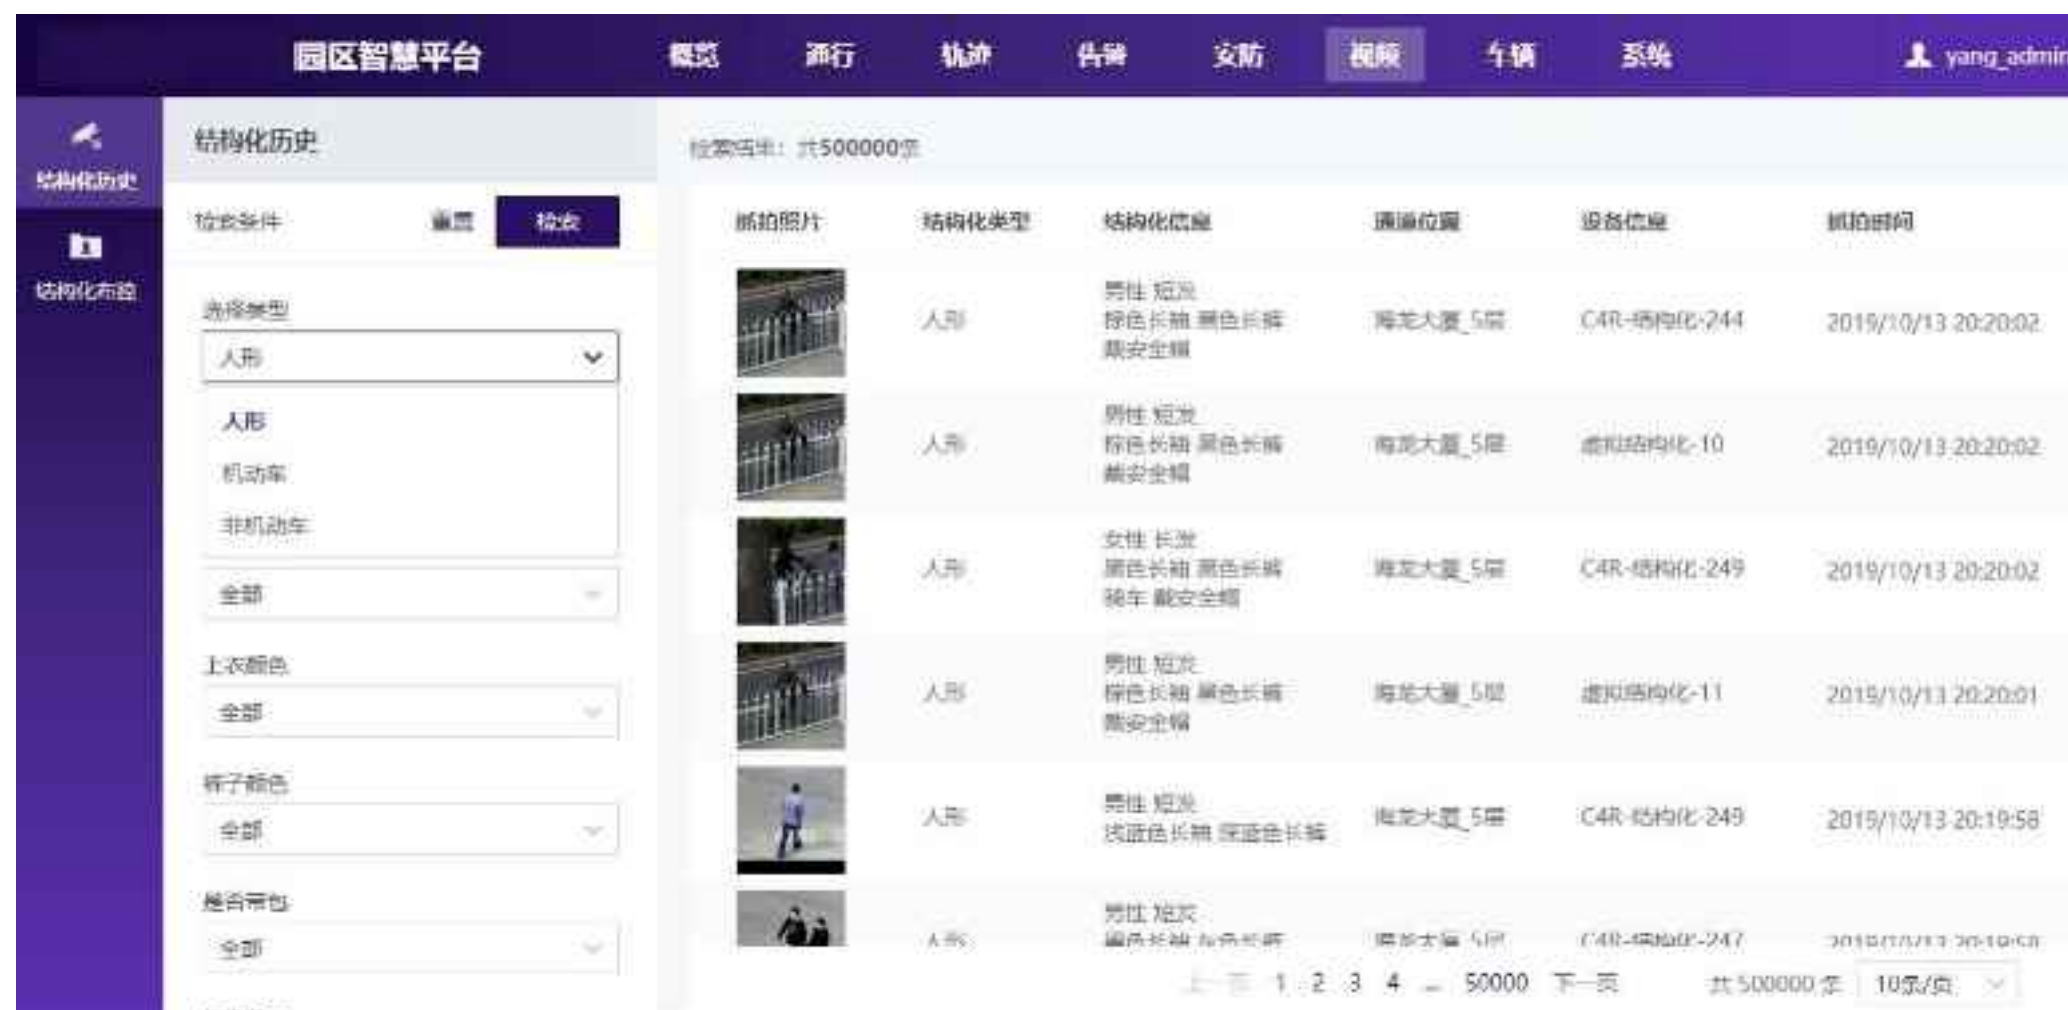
园区智慧平台 概览 通行 轨迹 告警 安防 视频 车辆 系统 yang_admin

结构化历史

结构化布控

结构化历史

检索条件 重置 检索

选择类型

人形

人形

机动车

非机动车

全部

上衣颜色

全部

裤子颜色

全部

是否带包

全部

检索结果：共500000条

| 抓拍照片 | 结构化类型 | 结构化信息 | 通道位置 | 设备信息 | 抓拍时间 |
|---|---|---|---|---|---|
| | 人形 | 男性 短发 棕色长袖 黑色长裤 戴安全帽 | 海龙大厦_5层 | C4R-结构化-244 | 2019/10/13 20:20:02 |
| | 人形 | 男性 短发 棕色长袖 黑色长裤 戴安全帽 | 海龙大厦_5层 | 虚拟结构化-10 | 2019/10/13 20:20:02 |
| | 人形 | 女性 长发 黑色长袖 黑色长裤 骑车 戴安全帽 | 海龙大厦_5层 | C4R-结构化-249 | 2019/10/13 20:20:02 |
| | 人形 | 男性 短发 棕色长袖 黑色长裤 戴安全帽 | 海龙大厦_5层 | 虚拟结构化-11 | 2019/10/13 20:20:01 |
| | 人形 | 男性 短发 浅蓝色长袖 深蓝色长裤 | 海龙大厦_5层 | C4R-结构化-249 | 2019/10/13 20:19:58 |
| | 人形 | 男性 短发 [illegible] | 海龙大厦_5层 | C4R-结构化-247 | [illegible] |

上一页 1 2 3 4 ... 50000 下一页 共 500000 条 10条/页